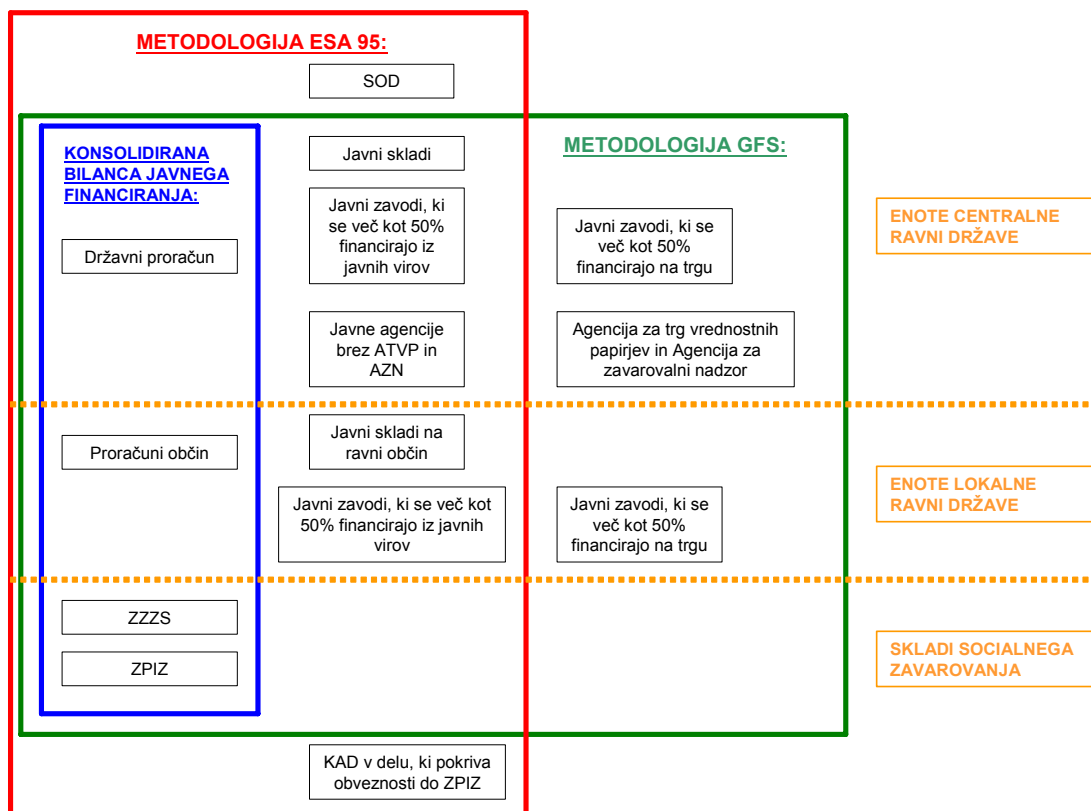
METODOLOGIJA ESA 95:

SOD

KONSOLIDIRANA BILANCA JAVNEGA FINANCIRANJA:

Javni skladi

METODOLOGIJA GFS:

Javni zavodi, ki se več kot 50% financirajo iz javnih virov

Javni zavodi, ki se več kot 50% financirajo na trgu

ENOTE CENTRALNE RAVNI DRŽAVE

Državni proračun

Javne agencije brez ATVP in AZN

Agencija za trg vrednostnih papirjev in Agencija za zavarovalni nadzor

Proračuni občin

Javni skladi na ravni občin

ENOTE LOKALNE RAVNI DRŽAVE

Javni zavodi, ki se več kot 50% financirajo iz javnih virov

Javni zavodi, ki se več kot 50% financirajo na trgu

ZZZS

SKLADI SOCIALNEGA ZAVAROVANJA

ZPIZ

KAD v delu, ki pokriva obveznosti do ZPIZ